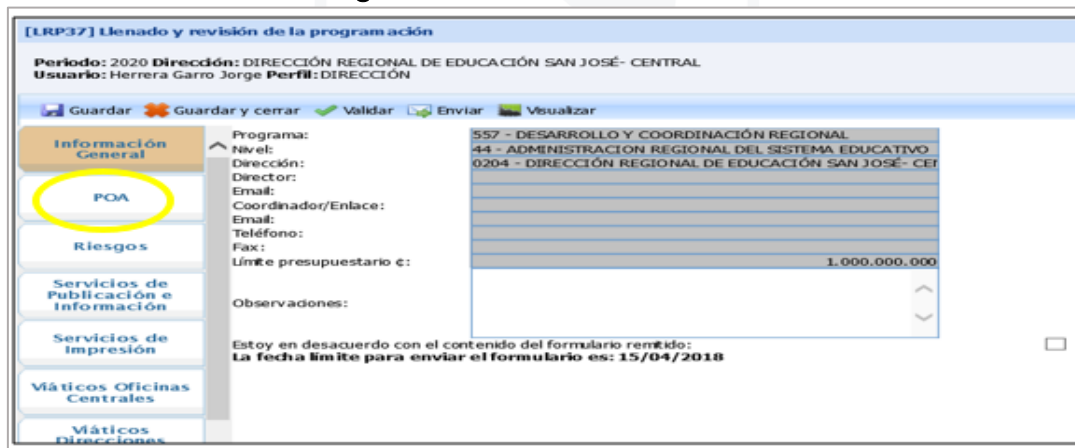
[LRP37] Llenado y revisión de la programación

Periodo: 2020 Dirección: DIRECCIÓN REGIONAL DE EDUCACIÓN SAN JOSÉ- CENTRAL
Usuario: Herrera Garro Jorge Perfil: DIRECCIÓN

Guardar Guardar y cerrar Validar Enviar Visualizar

Información General

POA

Riesgos

Servicios de Publicación e Información

Servicios de Impresión

Viáticos Oficinas Centrales

Viáticos Direcciones

| Programa: | 557 - DESARROLLO Y COORDINACIÓN REGIONAL |
|---|---|
| Nivel: | 44 - ADMINISTRACION REGIONAL DEL SISTEMA EDUCATIVO |
| Dirección: | 0204 - DIRECCIÓN REGIONAL DE EDUCACIÓN SAN JOSÉ- CEI |
| Director: | |
| Email: | |
| Coordinador/Enlace: | |
| Email: | |
| Teléfono: | |
| Fax: | |
| Límite presupuestario ¢: | 1.000.000.000 |

Observaciones:

Estoy en desacuerdo con el contenido del formulario remitido:
La fecha límite para enviar el formulario es: 15/04/2018